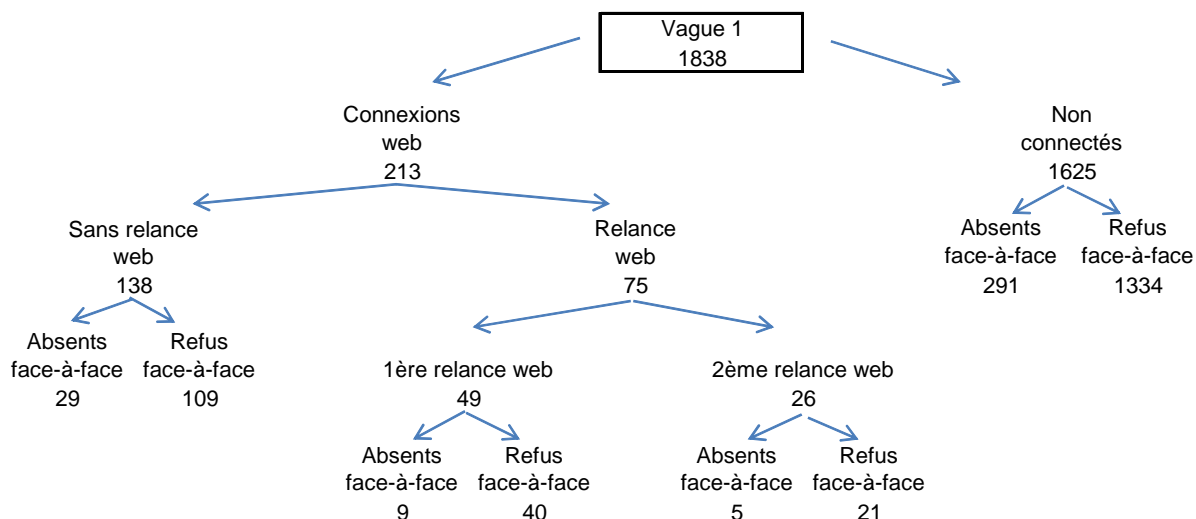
Vague 1
1838

Connexions web
213

Non connectés
1625

Sans relance web
138

Relance web
75

Absents face-à-face
291

Refus face-à-face
1334

Absents face-à-face
29

Refus face-à-face
109

1ère relance web
49

2ème relance web
26

Absents face-à-face
9

Refus face-à-face
40

Absents face-à-face
5

Refus face-à-face
21